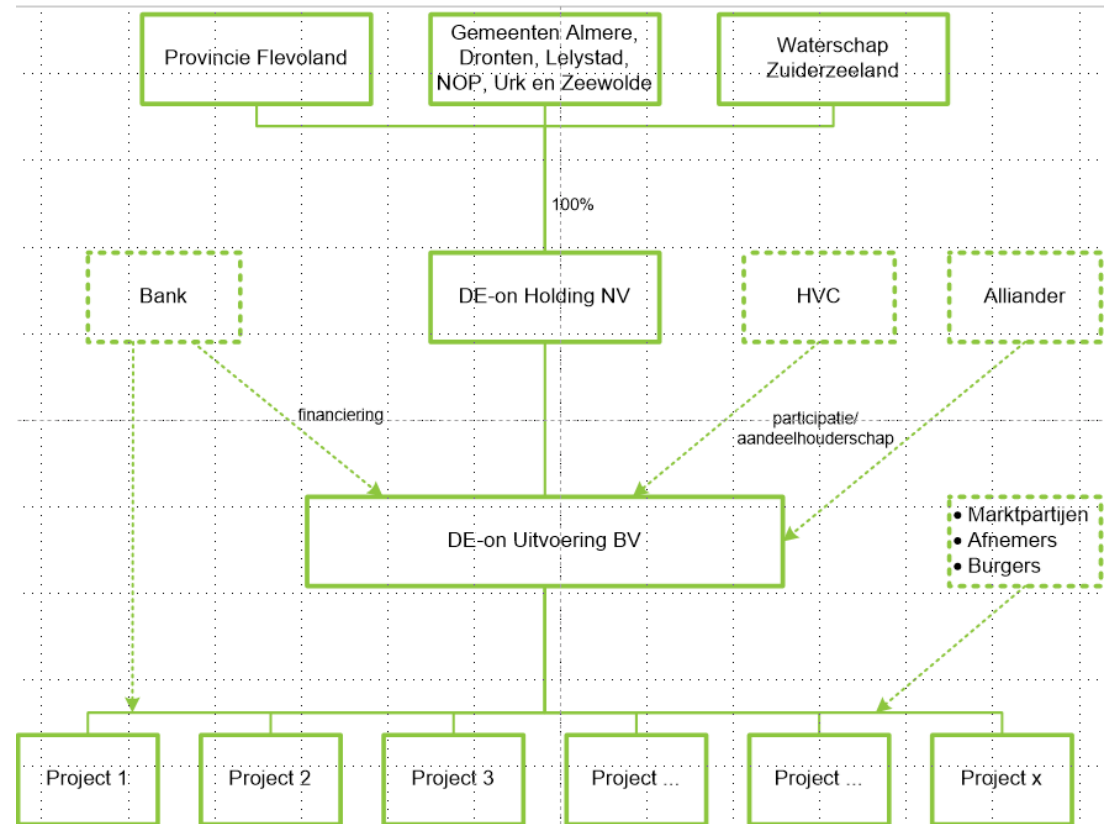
Provincie Flevoland

Gemeenten Almere, Dronten, Lelystad, NOP, Urk en Zeewolde

Waterschap Zuiderzeeland

100%

Bank

DE-on Holding NV

HVC

Alliander

financiering

participatie/ aandeelhouderschap

DE-on Uitvoering BV

• Marktpartijen
• Afnemers
• Burgers

Project 1

Project 2

Project 3

Project ...

Project ...

Project x